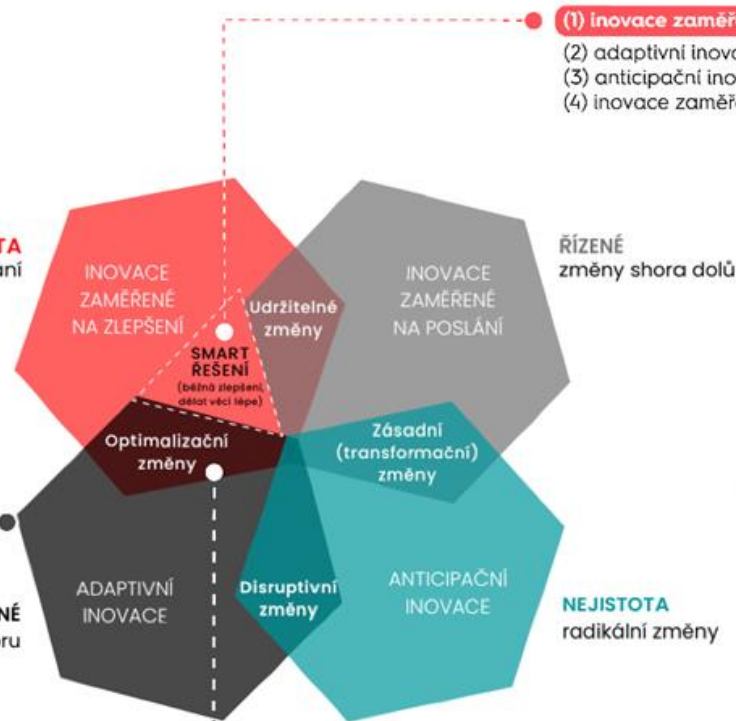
(1) inovace zaměř

(2) adaptivní inova
(3) anticipační ino
(4) inovace zaměř

TA
ání

ŘÍZENÉ
změny shora dolů

INOVACE ZAMĚŘENÉ NA ZLEPŠENÍ

Udržitelné změny

INOVACE ZAMĚŘENÉ NA POSLÁNÍ

SMART ŘEŠENÍ
(běžná zlepšení, dělat věci lépe)

Optimalizační změny

Zásadní (transformační) změny

ADAPTIVNÍ INOVACE

Disruptivní změny

ANTICIPAČNÍ INOVACE

NÉ
ru

NEJISTOTA
radikální změny